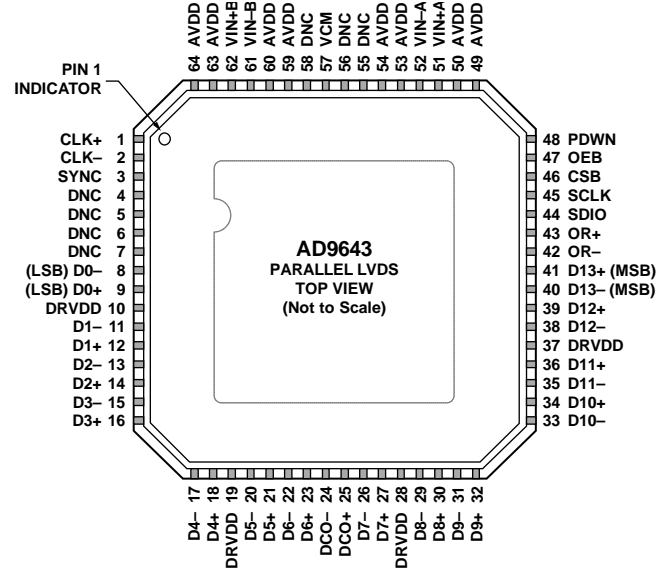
64 AVDD
63 AVDD
62 VIN+B
61 VIN–B
60 AVDD
59 AVDD
58 DNC
57 VCM
56 DNC
55 DNC
54 AVDD
53 AVDD
52 VIN+A
51 VIN–A
50 AVDD
49 AVDD

PIN 1 INDICATOR

CLK+ 1
CLK– 2
SYNC 3
DNC 4
DNC 5
DNC 6
DNC 7
(LSB) D0– 8
(LSB) D0+ 9
DRVDD 10
D1– 11
D1+ 12
D2– 13
D2+ 14
D3– 15
D3+ 16

AD9643
PARALLEL LVDS
TOP VIEW
(Not to Scale)

48 PDWN
47 OEB
46 CSB
45 SCLK
44 SDIO
43 OR+
42 OR–
41 D13+ (MSB)
40 D13– (MSB)
39 D12+
38 D12–
37 DRVDD
36 D11+
35 D11–
34 D10+
33 D10–

17 D4–
18 D4+
19 DRVDD
20 D5–
21 D5+
22 D6–
23 D6+
24 DCO–
25 DCO+
26 D7–
27 D7+
28 DRVDD
29 D8–
30 D8+
31 D9–
32 D9+